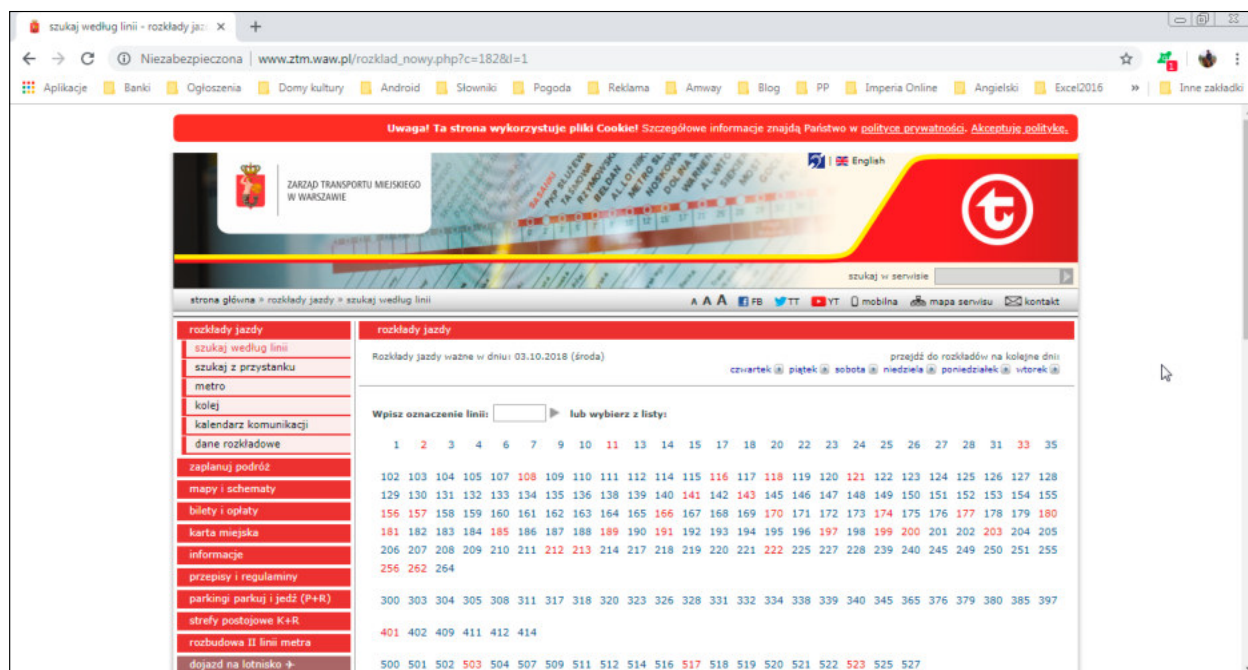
szukaj według linii - rozkłady jazd ×

Niezabezpieczona | www.ztm.waw.pl/rozklad_nowy.php?c=182&l=1

Aplikacje Banki Ogłoszenia Domy kultury Android Słowniki Pogoda Reklama Amway Blog PP Imperia Online Angielski Excel2016 » Inne zakładki

Uwaga! Ta strona wykorzystuje pliki Cookie! Szczegółowe informacje znajdą Państwo w polityce prywatności. Akceptuję politykę.

ZARZĄD TRANSPORTU MIEJSKIEGO W WARSZAWIE

English

szukaj w serwisie

strona główna » rozkłady jazdy » szukaj według linii

A A A FB TT YT mobilna mapa serwisu kontakt

rozkłady jazdy
szukaj według linii
szukaj z przystanku
metro
kolej
kalendarz komunikacji
dane rozkładowe
zaplanuj podróż
mapy i schematy
bilety i opłaty
karta miejska
informacje
przepisy i regulaminy
parkingi parkuj i jedź (P+R)
strefy postojowe K+R
rozbudowa II linii metra
dojazd na lotnisko

rozkłady jazdy

Rozkłady jazdy ważne w dniu: 03.10.2018 (środa)

przejdź do rozkładów na kolejne dni:
czwartek piątek sobota niedziela poniedziałek wtorek

Wpisz oznaczenie linii: lub wybierz z listy:

1 2 3 4 6 7 9 10 11 13 14 15 17 18 20 22 23 24 25 26 27 28 31 33 35

102 103 104 105 107 108 109 110 111 112 114 115 116 117 118 119 120 121 122 123 124 125 126 127 128 129 130 131 132 133 134 135 136 138 139 140 141 142 143 145 146 147 148 149 150 151 152 153 154 155 156 157 158 159 160 161 162 163 164 165 166 167 168 169 170 171 172 173 174 175 176 177 178 179 180 181 182 183 184 185 186 187 188 189 190 191 192 193 194 195 196 197 198 199 200 201 202 203 204 205 206 207 208 209 210 211 212 213 214 217 218 219 220 221 222 225 227 228 239 240 245 249 250 251 255 256 262 264

300 303 304 305 308 311 317 318 320 323 326 328 331 332 334 338 339 340 345 365 376 379 380 385 397 401 402 409 411 412 414

500 501 502 503 504 507 509 511 512 514 516 517 518 519 520 521 522 523 525 527